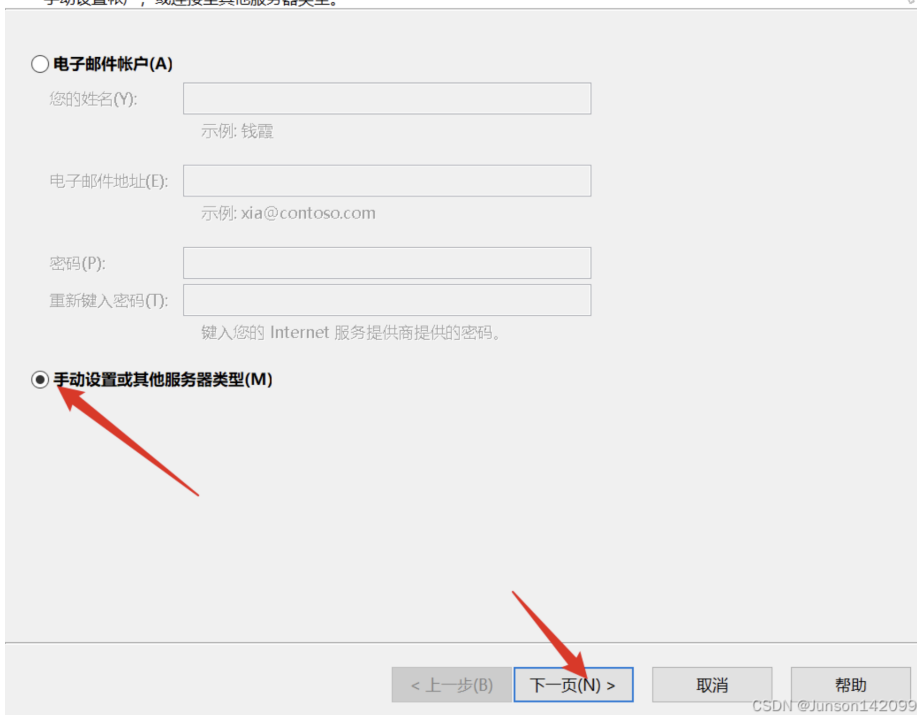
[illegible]

电子邮件帐户(A)

您的姓名(Y):

示例: 钱霞

电子邮件地址(E):

示例: xia@contoso.com

密码(P):

重新键入密码(T):

键入您的 Internet 服务提供商提供的密码。

手动设置或其他服务器类型(M)

< 上一步(B)

下一页(N) >

取消

帮助

CSDN @Junson142099